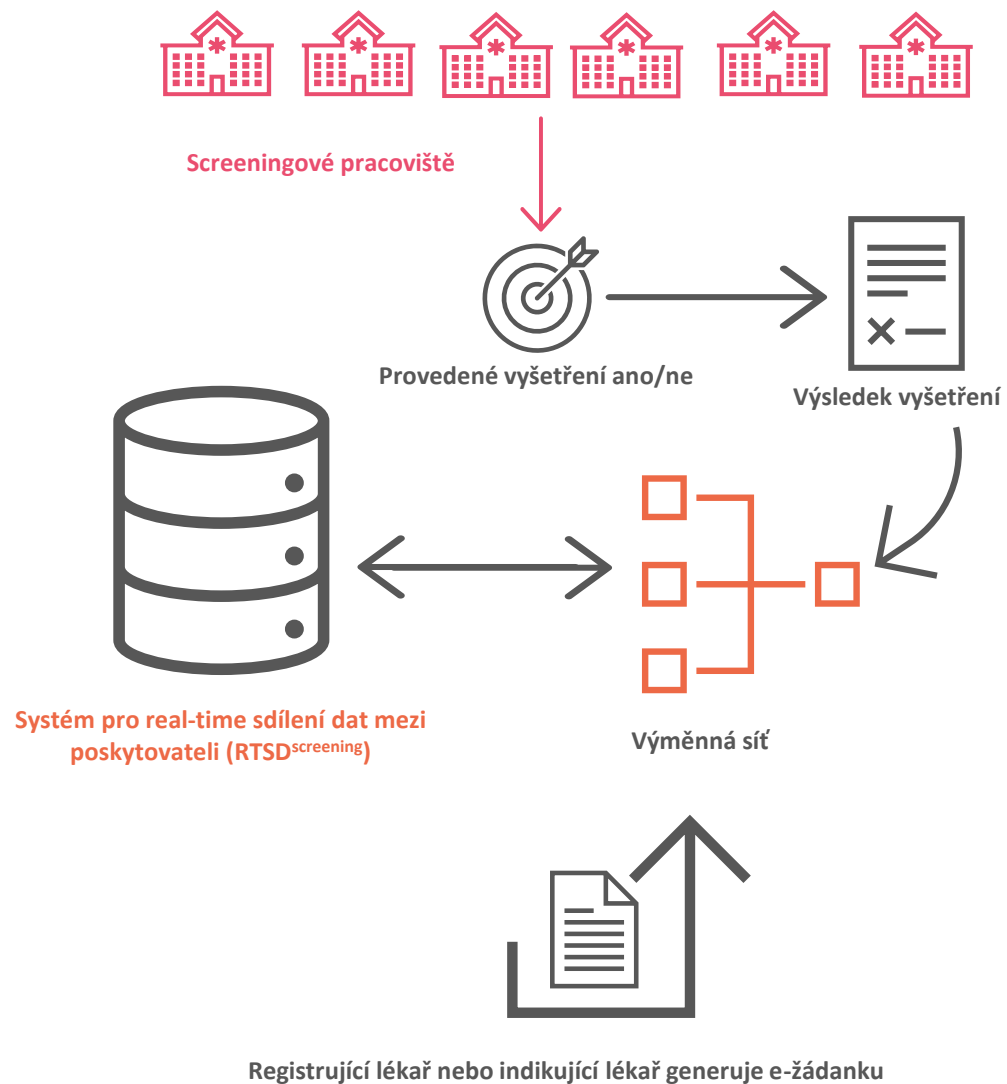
Screeningové pracoviště

Provedené vyšetření ano/ne

Výsledek vyšetření

Systém pro real-time sdílení dat mezi poskytovateli (RTSD$^{screening}$)

Výměnná síť

Registrující lékař nebo indikující lékař generuje e-žádanku